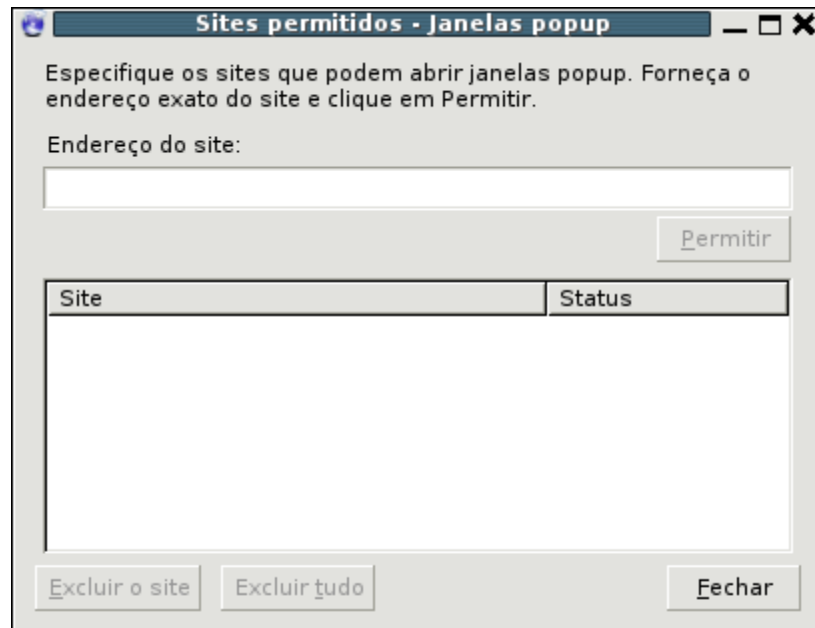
Sites permitidos - Janelas popup

Especifique os sites que podem abrir janelas popup. Forneça o endereço exato do site e clique em Permitir.

Endereço do site:

Permitir

| Site | Status |
|---|---|

Excluir o site

Excluir tudo

Fechar